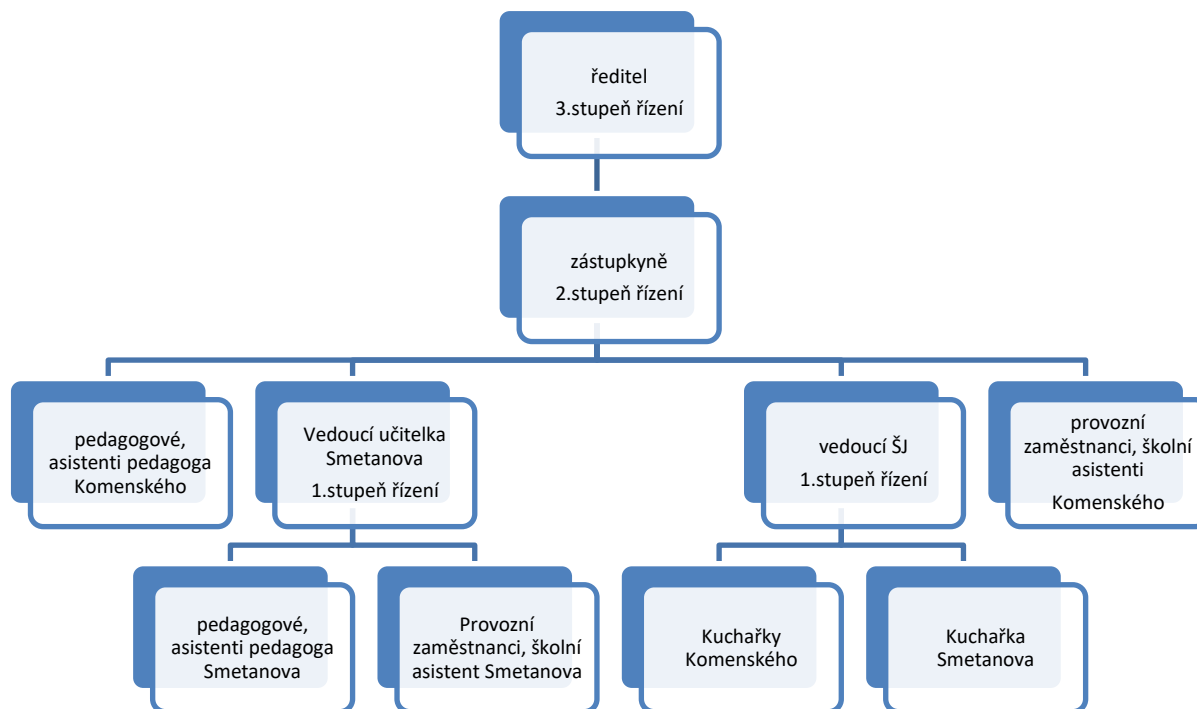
ředitel
3.stupeň řízení

zástupkyně
2.stupeň řízení

pedagogové, asistenti pedagoga Komenského

Vedoucí učitelka Smetanova
1.stupeň řízení

vedoucí ŠJ
1.stupeň řízení

provozní zaměstnanci, školní asistenti
Komenského

pedagogové, asistenti pedagoga Smetanova

Provozní zaměstnanci, školní asistent Smetanova

Kuchařky Komenského

Kuchařka Smetanova